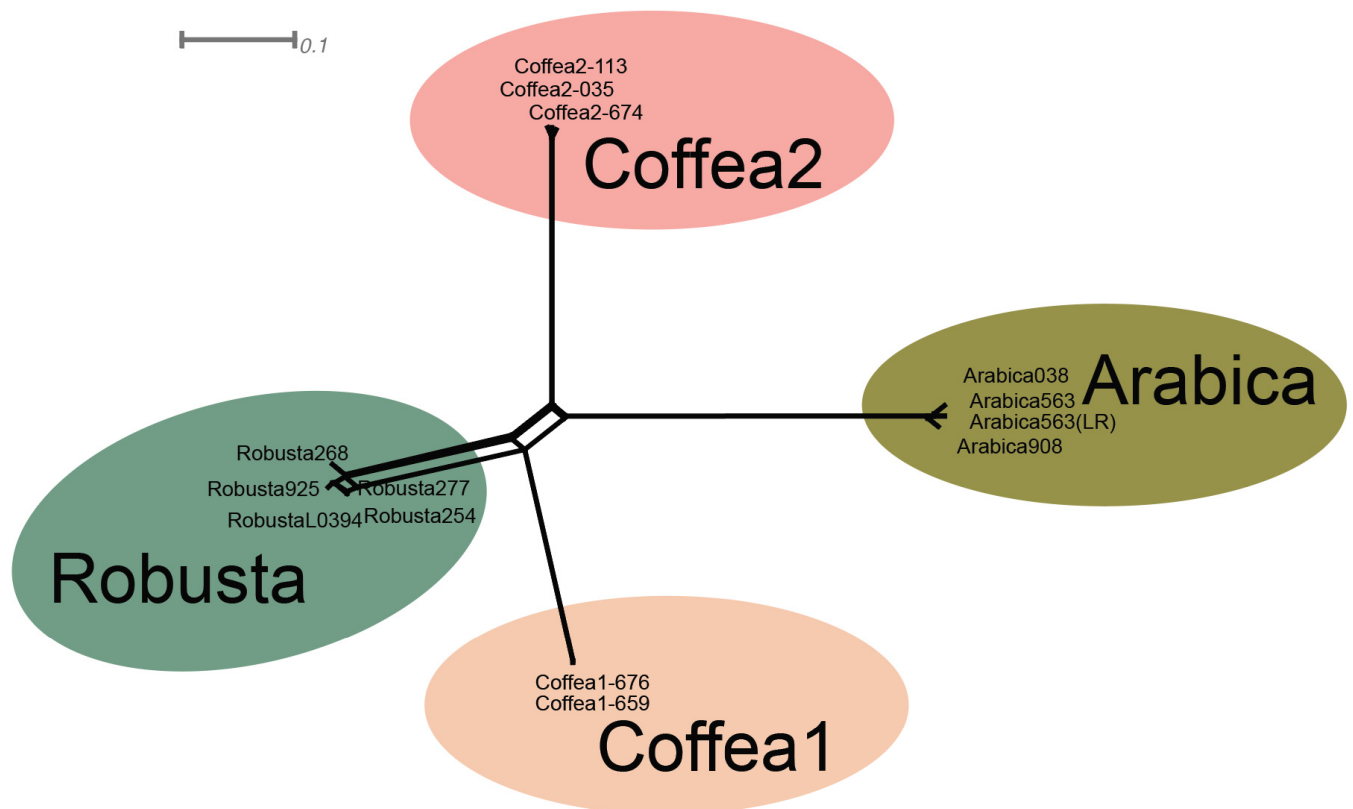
0.1

Coffea2-113
Coffea2-035
Coffea2-674
Coffea2

Arabica038
Arabica
Arabica563
Arabica563(LR)
Arabica908

Robusta268
Robusta925
Robusta277
RobustaL0394
Robusta254
Robusta

Coffea1-676
Coffea1-659
Coffea1